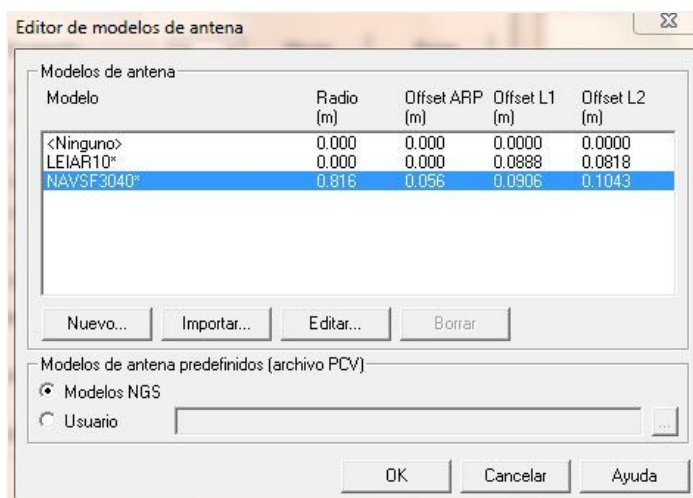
Editor de modelos de antena

Modelos de antena

| Modelo | Radio (m) | Offset ARP (m) | Offset L1 (m) | Offset L2 (m) |
|---|---|---|---|---|
| <Ninguno> | 0.000 | 0.000 | 0.0000 | 0.0000 |
| LEIAR10* | 0.000 | 0.000 | 0.0888 | 0.0818 |
| NAVSF3040* | 0.816 | 0.056 | 0.0906 | 0.1043 |

Nuevo... Importar... Editar... Borrar

Modelos de antena predefinidos (archivo PCV)

Modelos NGS

Usuario ...

OK Cancelar Ayuda